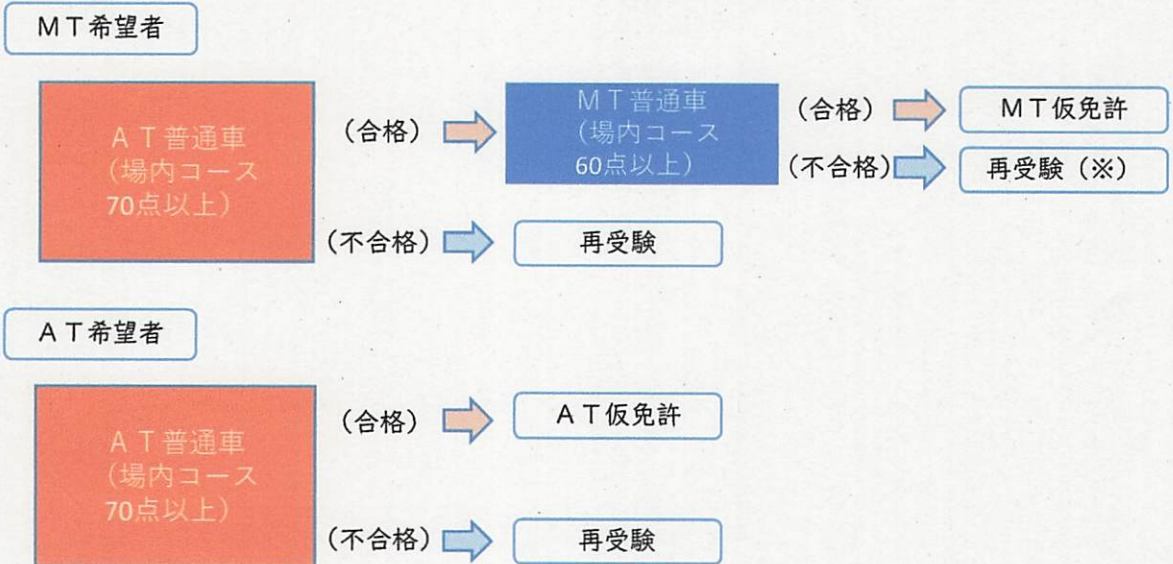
ＭＴ希望者

ＡＴ普通車
（場内コース
70点以上）

（合格）

ＭＴ普通車
（場内コース
60点以上）

（合格）

ＭＴ仮免許

（不合格）

再受験（※）

（不合格）

再受験

ＡＴ希望者

ＡＴ普通車
（場内コース
70点以上）

（合格）

ＡＴ仮免許

（不合格）

再受験